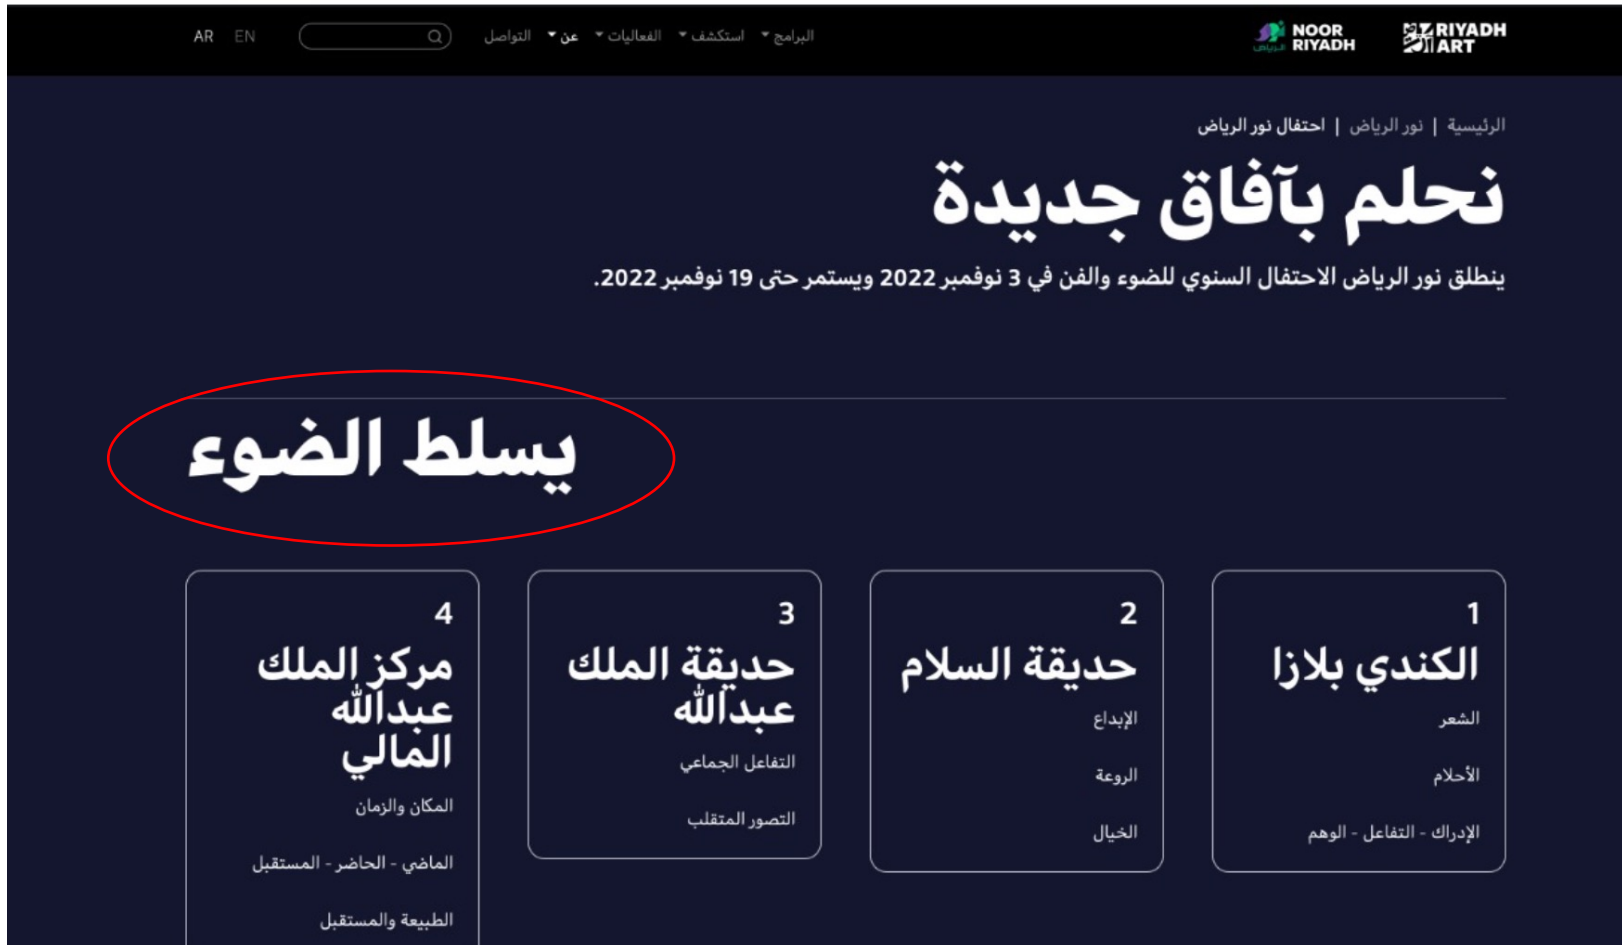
RIYADH ART

NOOR RIYADH

البرامج استكشف الفعاليات عن التواصل

EN AR

الرئيسية | نور الرياض | احتفال نور الرياض

نحلم بآفاق جديدة

ينطلق نور الرياض الاحتفال السنوي للضوء والفن في 3 نوفمبر 2022 ويستمر حتى 19 نوفمبر 2022.

يسلط الضوء

1
الكندي بلازا
الشعر
الأحلام
الإدراك - التفاعل - الوهم

2
حديقة السلام
الإبداع
الروعة
الخيال

3
حديقة الملك عبدالله
التفاعل الجماعي
التصور المتقلب

4
مركز الملك عبدالله المالي
المكان والزمان
الماضي - الحاضر - المستقبل
الطبيعة والمستقبل